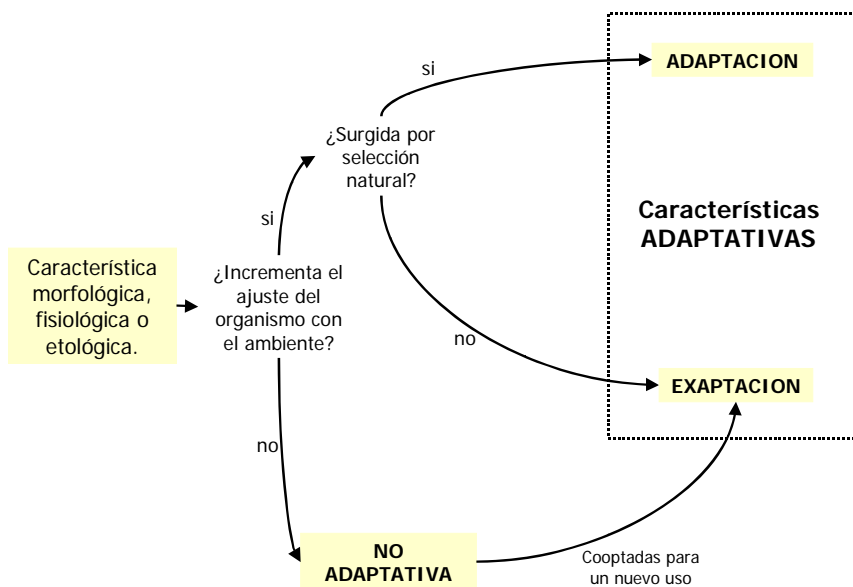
Característica morfológica, fisiológica o etológica.

¿Incrementa el ajuste del organismo con el ambiente?

si

¿Surgida por selección natural?

si

ADAPTACION

no

EXAPTACION

Características ADAPTATIVAS

no

NO ADAPTATIVA

Cooptadas para un nuevo uso